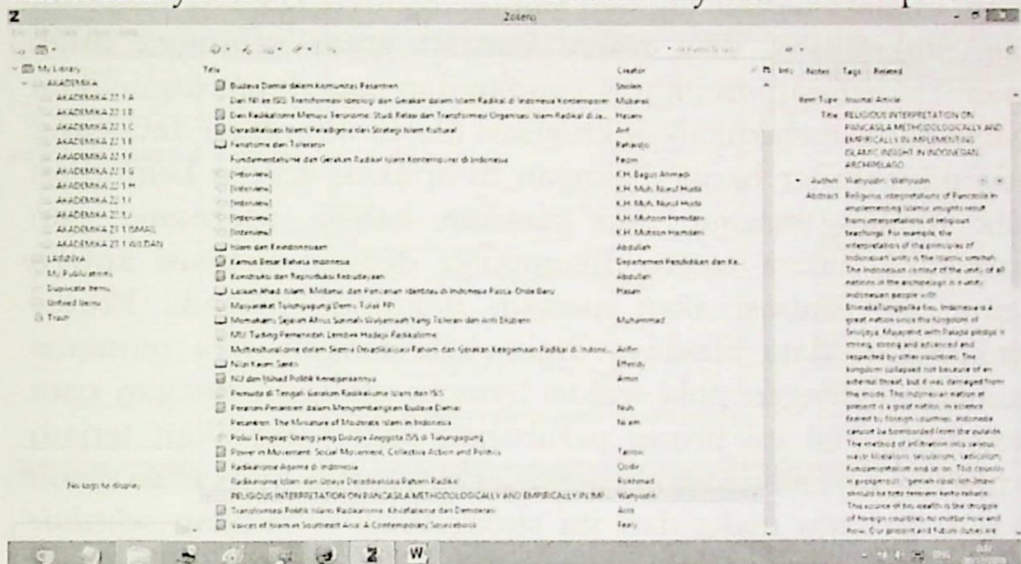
Zotero

My Library
AKADEMIKA
AKADEMIKA 22 1 A
AKADEMIKA 22 1 B
AKADEMIKA 22 1 C
AKADEMIKA 22 1 E
AKADEMIKA 22 1 F
AKADEMIKA 22 1 G
AKADEMIKA 22 1 H
AKADEMIKA 22 1 I
AKADEMIKA 22 1 J
AKADEMIKA 22 1 ISMAIL
AKADEMIKA 22 1 WILDAN
LAINNYA
My Publications
Duplicate Items
Unfiled Items
Trash

No tags to display

| Title | Creator |
|---|---|
| Budaya Damai dalam komunitas Pesantren | Sholeh |
| Dari NII ke ISIS: Transformasi Ideologi dan Gerakan dalam Islam Radikal di Indonesia Kontemporer | Mubarak |
| Dari Radikalisme Menuju Terorisme: Studi Relasi dan Transformasi Organisasi Islam Radikal di Ja... | Hasani |
| Deradikalisasi Islam: Paradigma dan Strategi Islam Kultural | Arif |
| Fanatisme dan Toleransi | Rahardjo |
| Fundamentalisme dan Gerakan Radikal Islam Kontemporer di Indonesia | Fegon |
| [Interview] | K.H. Bagus Ahmadi |
| [Interview] | K.H. Muh. Nurul Huda |
| [Interview] | K.H. M.A. Nurul Huda |
| [Interview] | K.H. Muhsin Hamdani |
| [Interview] | K.H. Muhsin Hamdani |
| Islam dan Keindonesiaan | Abdullah |
| Kamus Besar Bahasa Indonesia | Departemen Pendidikan dan Ke... |
| Konstruksi dan Reproduksi Kebudayaan | Abdullah |
| Laskar Jihad: Islam, Militansi, dan Pencarian Identitas di Indonesia Pasca-Orde Baru | Hasan |
| Masyarakat Tulungagung Demo Tolak PKI | |
| Memahami Sejarah Ahlus Sunnah Waljamaah Yang Toleran dan Anti Ekstrem | Muhammad |
| MUI Tuding Pemerintah Lembek Hadapi Radikalisme | |
| Multikulturalisme dalam Skema Deradikalisasi Paham dan Gerakan Keagamaan Radikal di Indon... | Arifin |
| Nilai Kaum Santri | Effendy |
| NU dan Ijtihad Politik Kenegaraannya | Amin |
| Pemuda di Tengah Gerakan Radikalisme Islam dan ISIS | |
| Peranan Pesantren dalam Mengembangkan Budaya Damai | Nuh |
| Pesantren: The Miniature of Moderate Islam in Indonesia | Ni'am |
| Polisi Tangkap Orang yang Diduga Anggota ISIS di Tulungagung | |
| Power in Movement: Social Movement, Collective Action and Politics | Tarrow |
| Radikalisme Agama di Indonesia | Qodir |
| Radikalisme Islam dan Upaya Deradikalisasi Paham Radikal | Rokhmad |
| RELIGIOUS INTERPRETATION ON PANCASILA METHODOLOGICALLY AND EMPIRICALLY IN IMP... | Wahyudin |
| Transformasi Politik Islam: Radikalisme, Khilafatisme dan Demokrasi | Azra |
| Voices of Islam in Southeast Asia: A Contemporary Sourcebook | Fealy |

Info Notes Tags Related

Item Type: Journal Article
Title: RELIGIOUS INTERPRETATION ON PANCASILA METHODOLOGICALLY AND EMPIRICALLY IN IMPLEMENTING ISLAMIC INSIGHT IN INDONESIAN ARCHIPELAGO
Author: Wahyudin, Wahyudin
Abstract: Religious interpretations of Pancasila in implementing Islamic insights result from interpretations of religious teachings. For example, the interpretation of the principles of Indonesian unity is the Islamic ummah. The Indonesian context of the unity of all nations in the archipelago is a unity Indonesian people with BhinnekaTunggalIka lies. Indonesia is a great nation since the kingdom of Srivijaya, Majapahit with Patapa pledge is strong, strong and advanced and respected by other countries. The kingdom collapsed not because of an external threat, but it was damaged from the inside. The Indonesian nation at present is a great nation, in science feared by foreign countries. Indonesia cannot be bombarded from the outside. The method of infiltration into various wave liberalism, secularism, radicalism, fundamentalism and so on. This country is prosperous "gemah ripah loh jinawi" should be toto tentrem kerto raharjo. The source of this wealth is the struggle of foreign countries no matter now and how. Our present and future duties are

Z W